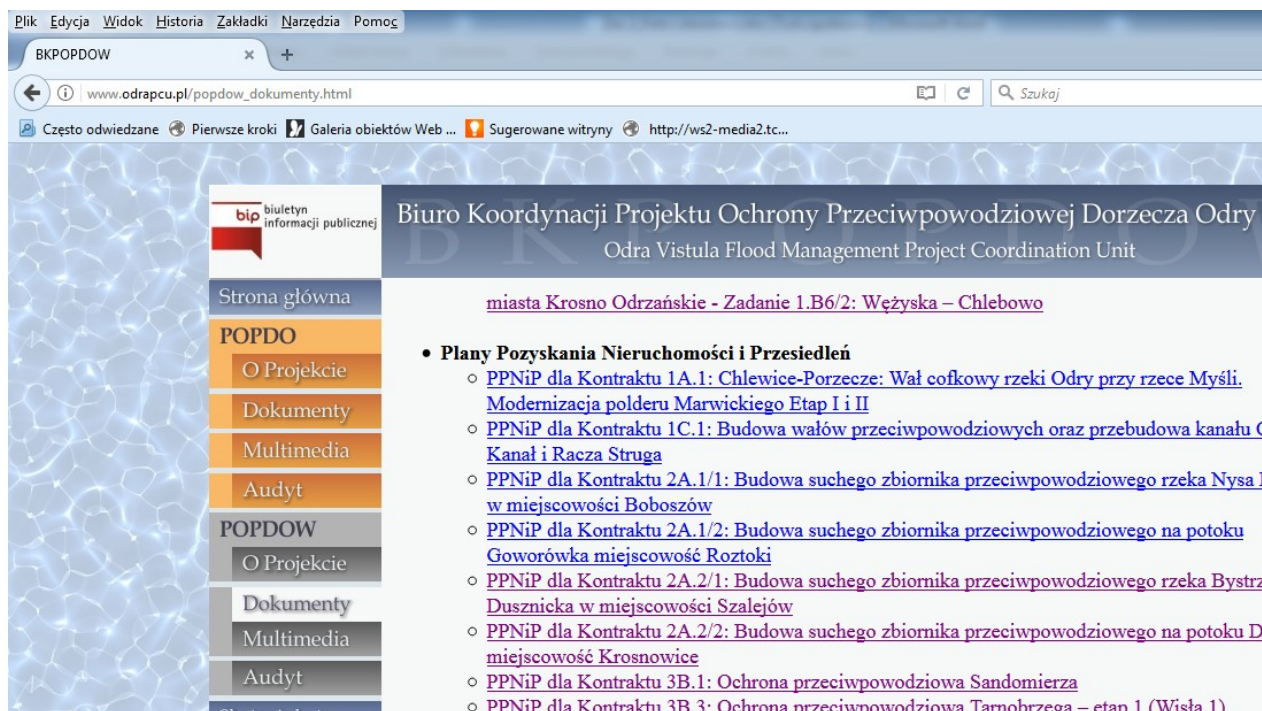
Plik Edycja Widok Historia Zakładki Narzędzia Pomoc

BKPOPDOW ×

www.odrapcu.pl/popdow_dokumenty.html

Szukaj

Często odwiedzane Pierwsze kroki Galeria obiektów Web ... Sugerowane witryny http://ws2-media2.tc...

bip biuletyn informacji publicznej

Biuro Koordynacji Projektu Ochrony Przeciwpowodziowej Dorzecza Odry

Odra Vistula Flood Management Project Coordination Unit

Strona główna

POPDO

O Projekcie

Dokumenty

Multimedia

Audyt

POPDOW

O Projekcie

Dokumenty

Multimedia

Audyt

miasta Krosno Odrzańskie - Zadanie 1.B6/2: Wężyska – Chlebowo

• Plany Pozyskania Nieruchomości i Przesiedleń
 ○ PPNiP dla Kontraktu 1A.1: Chlewice-Porzecze: Wał cofkowy rzeki Odry przy rzece Myśli. Modernizacja polderu Marwickiego Etap I i II
 ○ PPNiP dla Kontraktu 1C.1: Budowa wałów przeciwpowodziowych oraz przebudowa kanału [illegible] Kanał i Racza Struga
 ○ PPNiP dla Kontraktu 2A.1/1: Budowa suchego zbiornika przeciwpowodziowego rzeka Nysa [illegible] w miejscowości Boboszów
 ○ PPNiP dla Kontraktu 2A.1/2: Budowa suchego zbiornika przeciwpowodziowego na potoku Goworówka miejscowość Roztoki
 ○ PPNiP dla Kontraktu 2A.2/1: Budowa suchego zbiornika przeciwpowodziowego rzeka Bystrz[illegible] Dusznicka w miejscowości Szalejów
 ○ PPNiP dla Kontraktu 2A.2/2: Budowa suchego zbiornika przeciwpowodziowego na potoku D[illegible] miejscowość Krosnowice
 ○ PPNiP dla Kontraktu 3B.1: Ochrona przeciwpowodziowa Sandomierza
 ○ PPNiP dla Kontraktu 3B.3: Ochrona przeciwpowodziowa Tarnobrzega – etap 1 (Wisła 1)